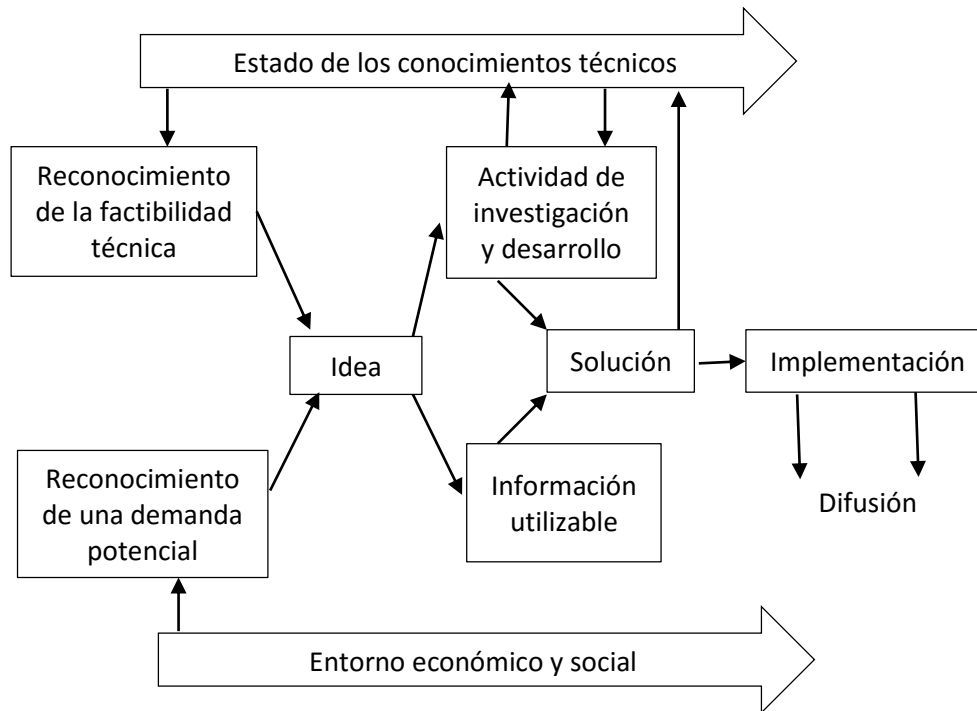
Estado de los conocimientos técnicos

Reconocimiento de la factibilidad técnica

Actividad de investigación y desarrollo

Idea

Solución

Implementación

Reconocimiento de una demanda potencial

Información utilizable

Difusión

Entorno económico y social